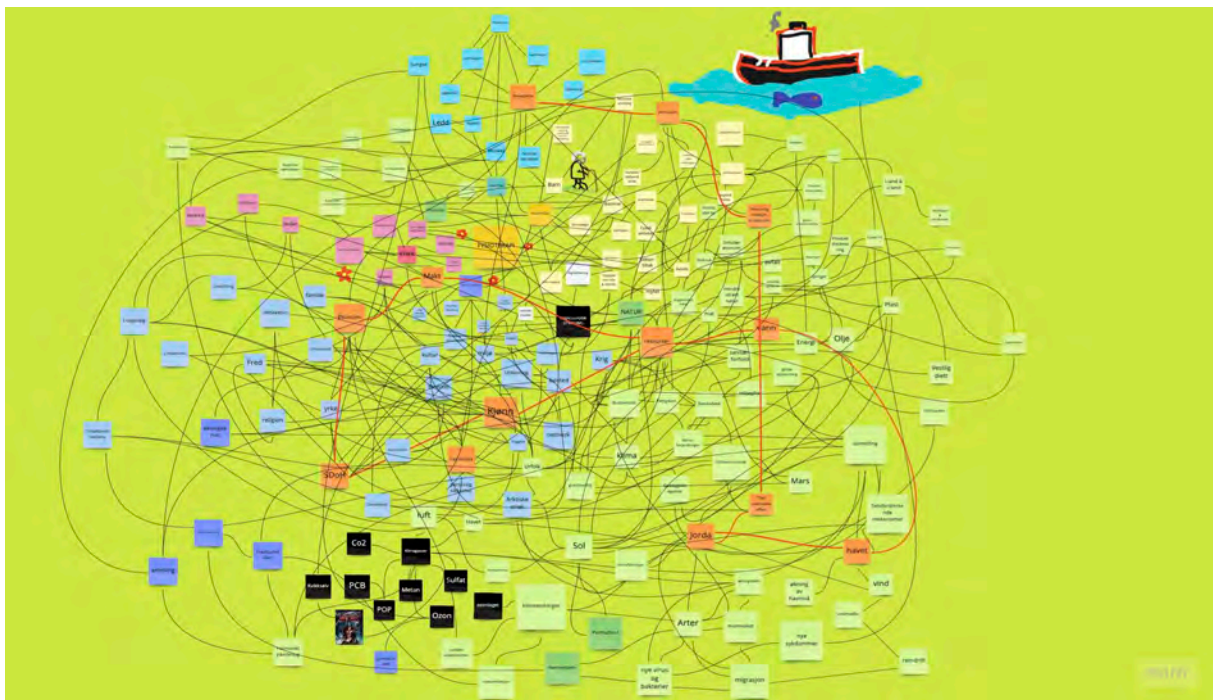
Ledd

Barn

Land & vann

Makt

NATUR

Kamp

Olje

Energi

Plast

Fred

Krig

religion

Kjønn

Klima

Mars

SDGer

luft

Arktiske strøk

Sol

Jorda

havet

vind

Co2

PCB

Sulfat

Metan

POP

Ozon

Arter

migrasjon

nye virus og bakterier

sykdommer